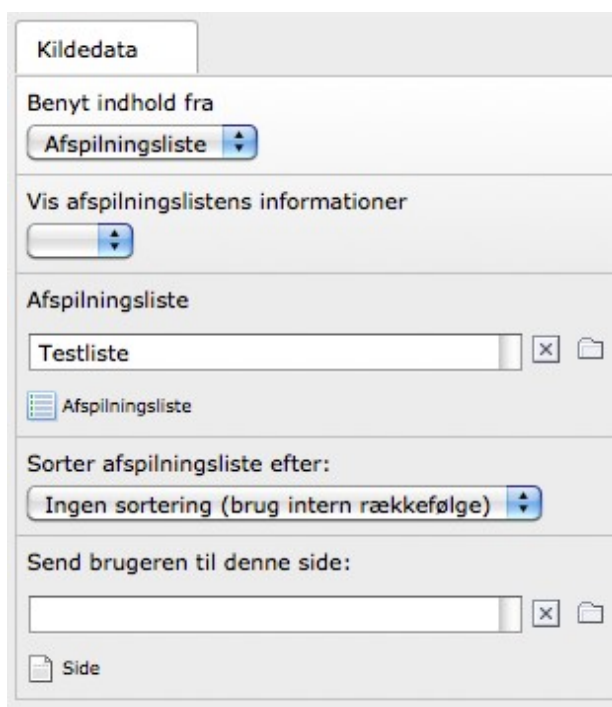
Kildedata

Benyt indhold fra

Afspilningsliste

Vis afspilningslistens informationer

Afspilningsliste

Testliste

Afspilningsliste

Sorter afspilningsliste efter:

Ingen sortering (brug intern rækkefølge)

Send brugeren til denne side:

Side